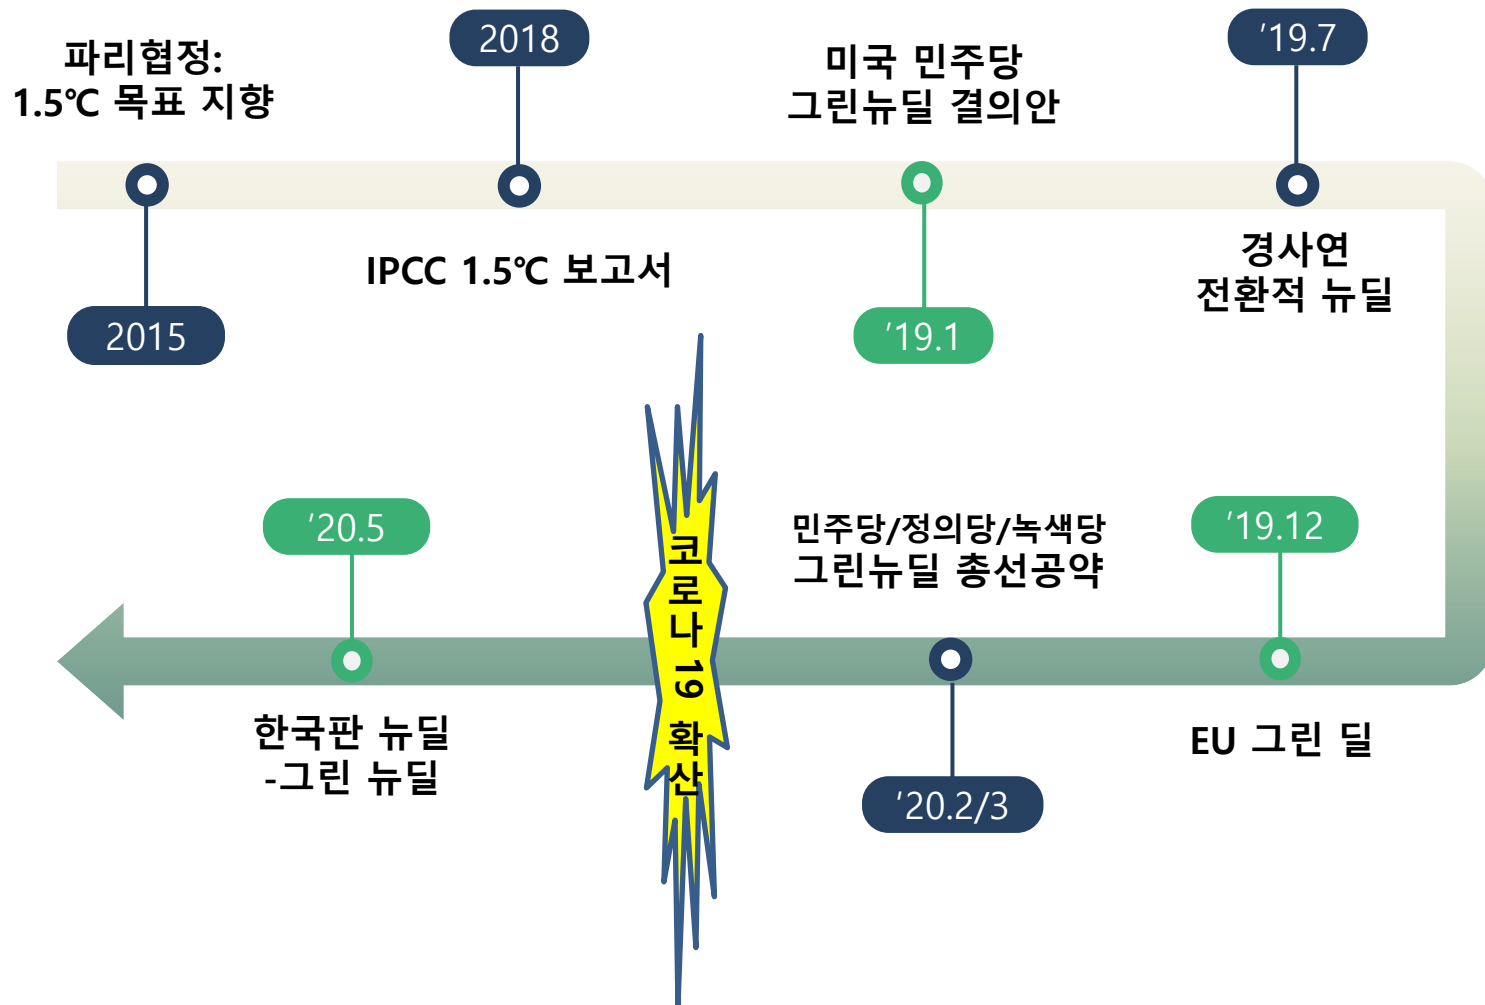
파리협정:
1.5℃ 목표 지향

2018

미국 민주당
그린뉴딜 결의안

’19.7

2015

IPCC 1.5℃ 보고서

’19.1

경사연
전환적 뉴딜

’20.5

코로나 19 확산

민주당/정의당/녹색당
그린뉴딜 총선공약

’19.12

한국판 뉴딜
-그린 뉴딜

’20.2/3

EU 그린 딜